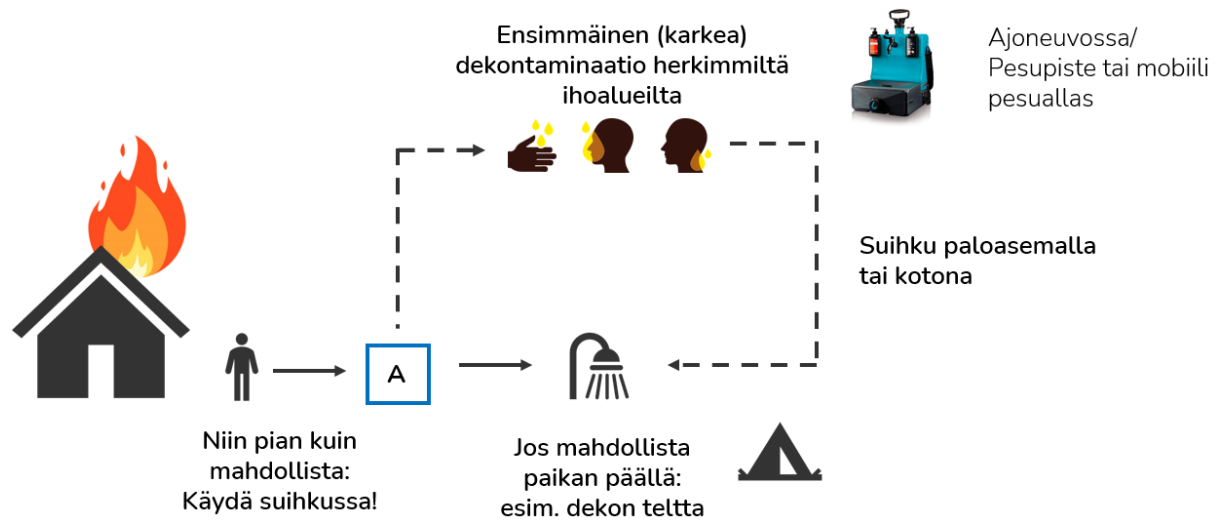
Ensimmäinen (karkea) dekontaminaatio herkimmiltä ihoalueilta

Ajoneuvossa/ Pesupiste tai mobiili pesuallas

Suihku paloasemalla tai kotona

A

Niin pian kuin mahdollista: Käydä suihkussa!

Jos mahdollista paikan päällä: esim. dekon teltta